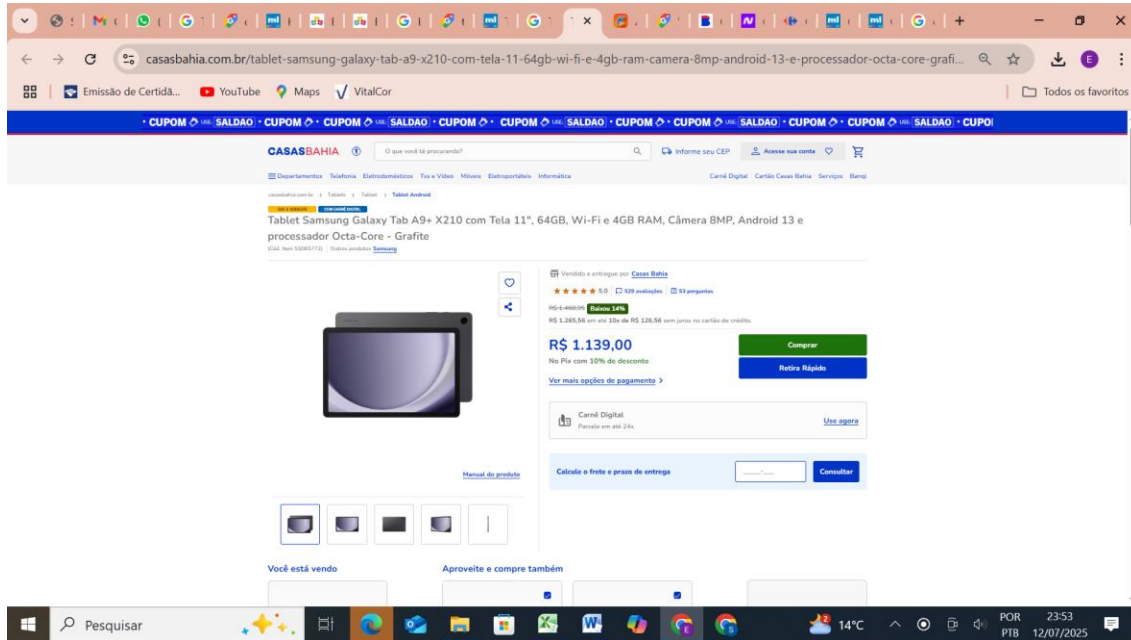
casasbahia.com.br/tablet-samsung-galaxy-tab-a9-x210-com-tela-11-64gb-wi-fi-e-4gb-ram-camera-8mp-android-13-e-processador-octa-core-grafi...

Emissão de Certidã... YouTube Maps VitalCor Todos os favoritos

· CUPOM · USE SALDAO · CUPOM · CUPOM · USE SALDAO · CUPOM · CUPOM · USE SALDAO · CUPOM · CUPOM · USE SALDAO · CUPOM · CUPOM · USE SALDAO · CUPOM

CASASBAHIA O que você tá procurando? Informe seu CEP Acesse sua conta

Departamentos Telefonia Eletrodomésticos Tvs e Vídeo Móveis Eletroportáteis Informática Carnê Digital Cartão Casas Bahia Serviços Banqi

casasbahia.com.br › Tablets › Tablet › Tablet Android

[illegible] COM CARNÊ DIGITAL

Tablet Samsung Galaxy Tab A9+ X210 com Tela 11", 64GB, Wi-Fi e 4GB RAM, Câmera 8MP, Android 13 e processador Octa-Core - Grafite

(Cód. Item 55065772) | Outros produtos Samsung

Vendido e entregue por Casas Bahia

5.0 | 529 avaliações | 63 perguntas

R$ 1.469,95 Baixou 14%

R$ 1.265,56 em até 10x de R$ 126,56 sem juros no cartão de crédito

R$ 1.139,00

No Pix com 10% de desconto

Ver mais opções de pagamento ›

Comprar

Retira Rápido

Carnê Digital
Parcele em até 24x

Use agora

Manual do produto

Calcule o frete e prazo de entrega

Consultar

Você está vendo

Aproveite e compre também

Pesquisar

14°C

POR PTB 23:53 12/07/2025